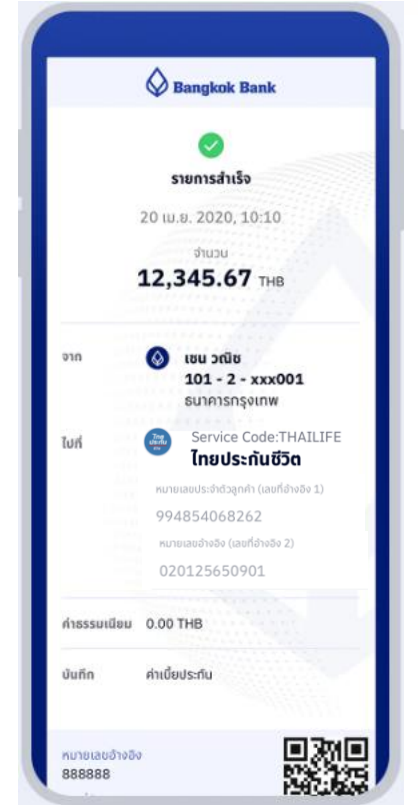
Bangkok Bank

รายการสำเร็จ

20 เม.ย. 2020, 10:10

จำนวน
12,345.67 THB

จาก
เชน วณิช
101 - 2 - xxx001
ธนาคารกรุงเทพ

ไปที่
Service Code:THAILIFE
ไทยประกันชีวิต
หมายเลขประจำตัวลูกค้า (เลขที่อ้างอิง 1)
994854068262
หมายเลขอ้างอิง (เลขที่อ้างอิง 2)
020125650901

ค่าธรรมเนียม 0.00 THB

บันทึก ค่าเบี้ยประกัน

หมายเลขอ้างอิง
888888